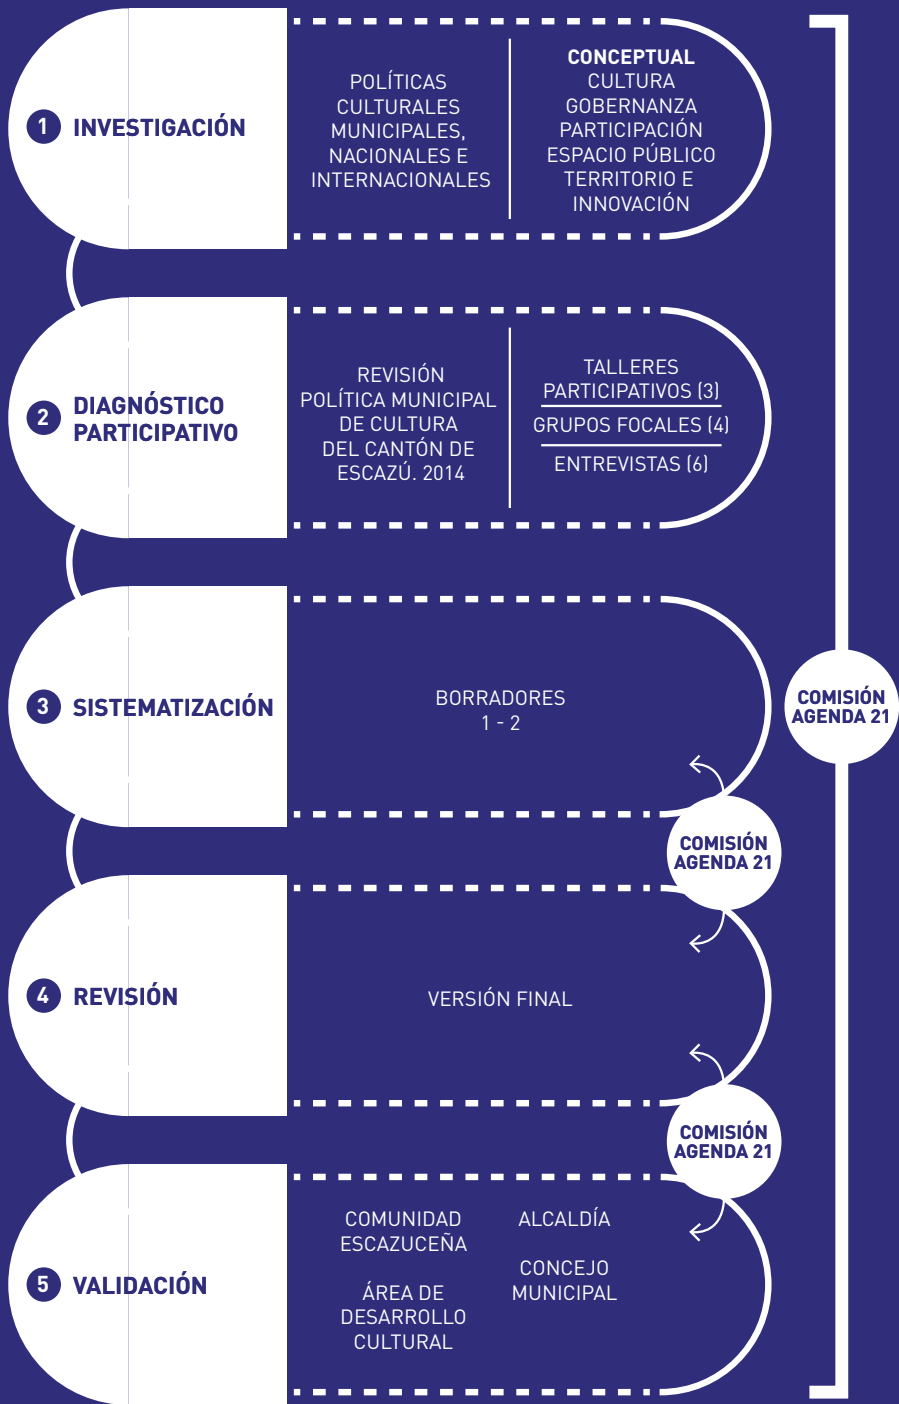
1 INVESTIGACIÓN

POLÍTICAS CULTURALES MUNICIPALES, NACIONALES E INTERNACIONALES

CONCEPTUAL
CULTURA
GOBERNANZA
PARTICIPACIÓN
ESPACIO PÚBLICO
TERRITORIO E INNOVACIÓN

2 DIAGNÓSTICO PARTICIPATIVO

REVISIÓN POLÍTICA MUNICIPAL DE CULTURA DEL CANTÓN DE ESCAZÚ. 2014

TALLERES PARTICIPATIVOS (3)
GRUPOS FOCALES (4)
ENTREVISTAS (6)

3 SISTEMATIZACIÓN

BORRADORES
1 - 2

COMISIÓN AGENDA 21

COMISIÓN AGENDA 21

4 REVISIÓN

VERSIÓN FINAL

COMISIÓN AGENDA 21

5 VALIDACIÓN

COMUNIDAD ESCAZUCEÑA

ÁREA DE DESARROLLO CULTURAL

ALCALDÍA

CONCEJO MUNICIPAL